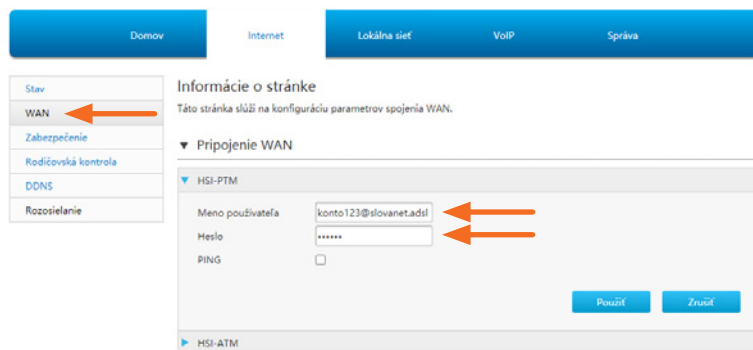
Domov
Internet
Lokálna sieť
VoIP
Správa

Stav
WAN
Zabezpečenie
Rodičovská kontrola
DDNS
Rozosielanie

Informácie o stránke
Táto stránka slúži na konfiguráciu parametrov spojenia WAN.

Pripojenie WAN

HSI-PTM

Meno používateľa konto123@slovanet.adsl
Heslo ••••••
PING

Použiť
Zrušiť

HSI-ATM